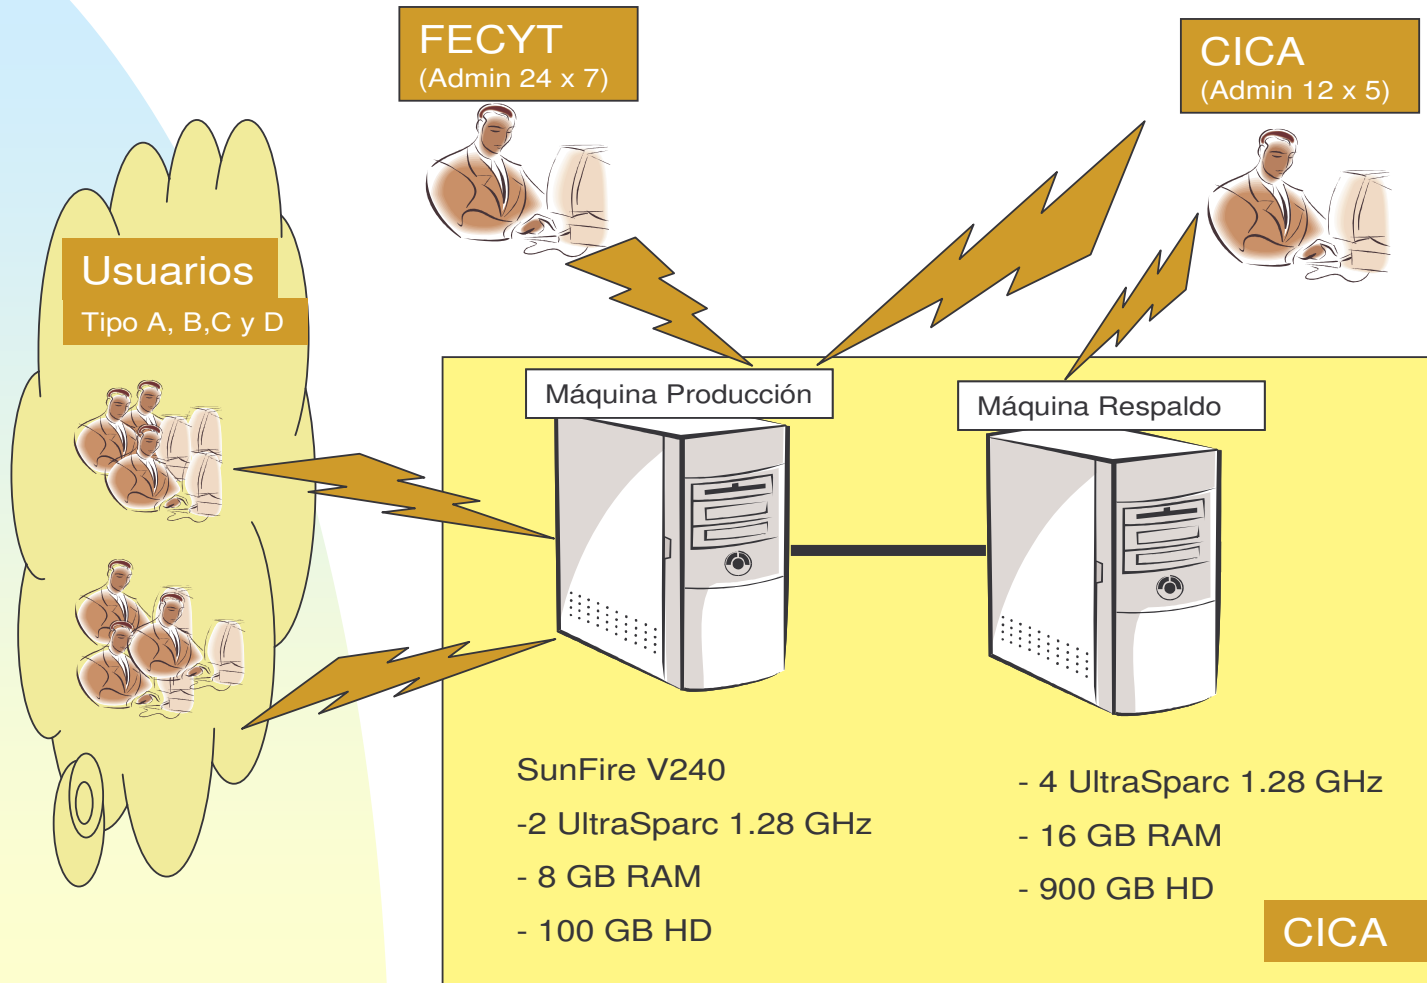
FECYT
(Admin 24 x 7)

CICA
(Admin 12 x 5)

Usuarios
Tipo A, B,C y D

Máquina Producción

Máquina Respaldo

SunFire V240
-2 UltraSparc 1.28 GHz
- 8 GB RAM
- 100 GB HD

- 4 UltraSparc 1.28 GHz
- 16 GB RAM
- 900 GB HD

CICA